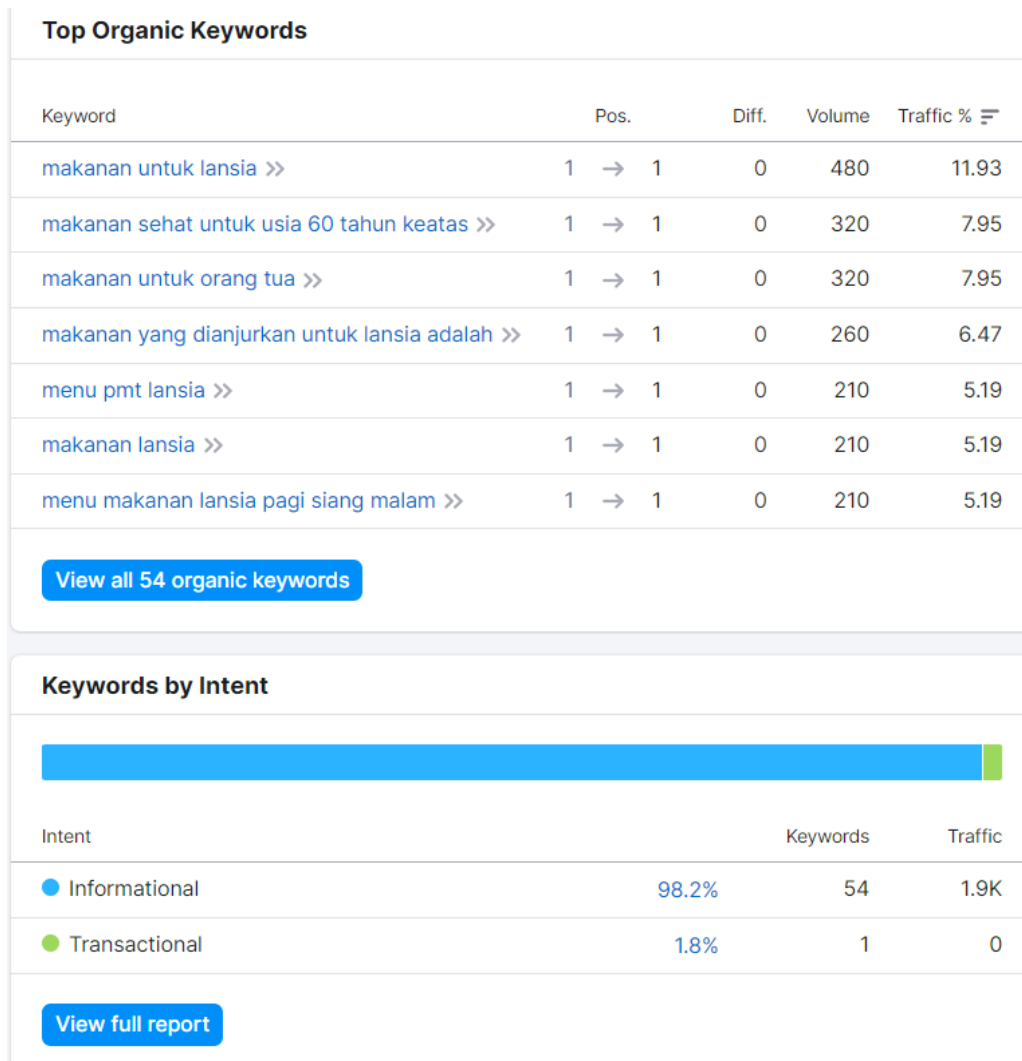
Top Organic Keywords

| Keyword | Pos. | Diff. | Volume | Traffic % |
|---|---|---|---|---|
| makanan untuk lansia » | 1 → 1 | 0 | 480 | 11.93 |
| makanan sehat untuk usia 60 tahun keatas » | 1 → 1 | 0 | 320 | 7.95 |
| makanan untuk orang tua » | 1 → 1 | 0 | 320 | 7.95 |
| makanan yang dianjurkan untuk lansia adalah » | 1 → 1 | 0 | 260 | 6.47 |
| menu pmt lansia » | 1 → 1 | 0 | 210 | 5.19 |
| makanan lansia » | 1 → 1 | 0 | 210 | 5.19 |
| menu makanan lansia pagi siang malam » | 1 → 1 | 0 | 210 | 5.19 |

View all 54 organic keywords

Keywords by Intent

| Intent | | Keywords | Traffic |
|---|---|---|---|
| Informational | 98.2% | 54 | 1.9K |
| Transactional | 1.8% | 1 | 0 |

View full report